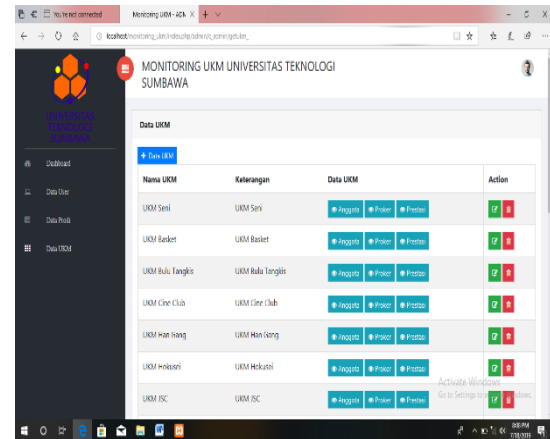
You're not connected

Monitoring UKM - ADM

localhost/monitoring_ukm/index.php/admin/c_admin/getukm_

UNIVERSITAS TEKNOLOGI SUMBAWA

MONITORING UKM UNIVERSITAS TEKNOLOGI SUMBAWA

Dashboard

Data User

Data Prodi

Data UKM

Data UKM

+ Data UKM

| Nama UKM | Keterangan | Data UKM | Action |
|---|---|---|---|
| UKM Seni | UKM Seni | Anggota Proker Prestasi | |
| UKM Basket | UKM Basket | Anggota Proker Prestasi | |
| UKM Bulu Tangkis | UKM Bulu Tangkis | Anggota Proker Prestasi | |
| UKM Cine Club | UKM Cine Club | Anggota Proker Prestasi | |
| UKM Han Gang | UKM Han Gang | Anggota Proker Prestasi | |
| UKM Hokasei | UKM Hokasei | Anggota Proker Prestasi | |
| UKM JSC | UKM JSC | Anggota Proker Prestasi | |

Activate Windows
Go to Settings to activate Windows.

8:08 PM
7/18/2019